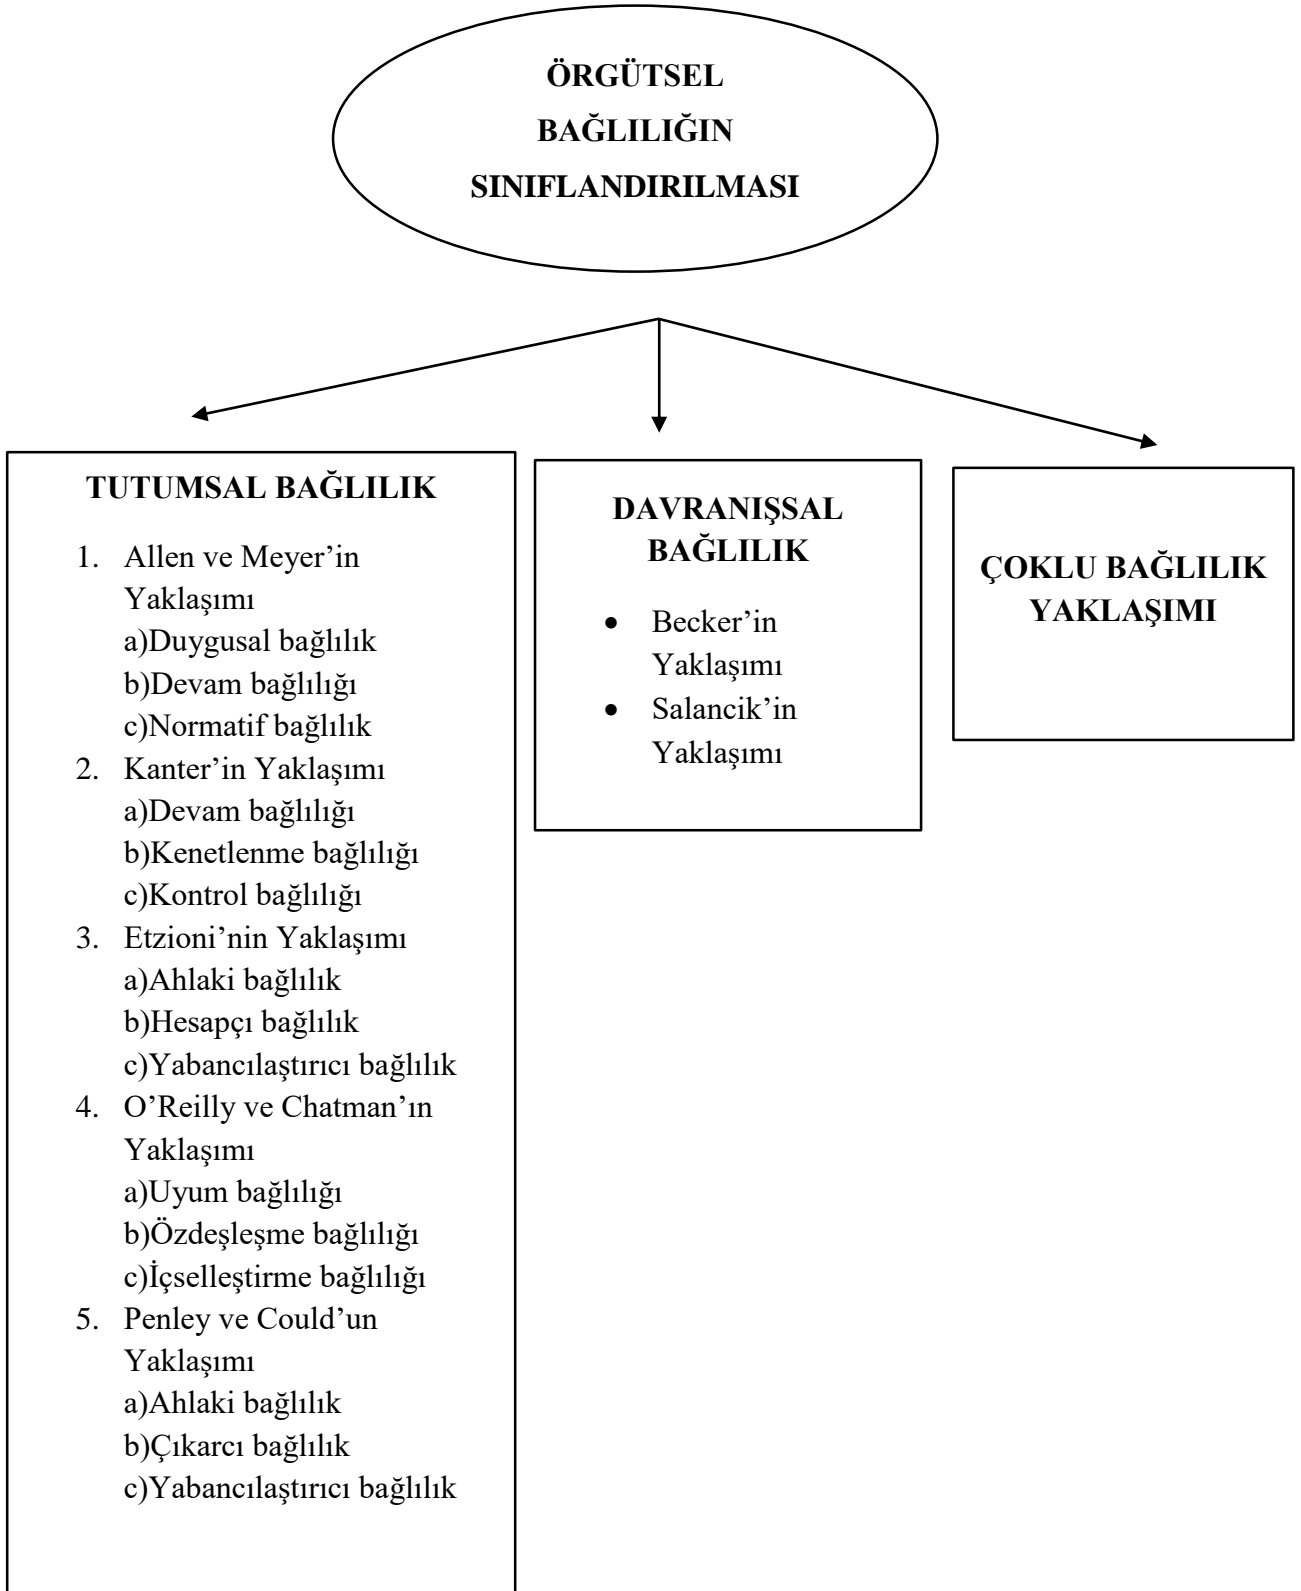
ÖRGÜTSEL BAĞLILIĞIN SINIFLANDIRILMASI

TUTUMSAL BAĞLILIK

1. Allen ve Meyer'in Yaklaşımı
a)Duygusal bağlılık
b)Devam bağlılığı
c)Normatif bağlılık
2. Kanter'in Yaklaşımı
a)Devam bağlılığı
b)Kenetlenme bağlılığı
c)Kontrol bağlılığı
3. Etzioni'nin Yaklaşımı
a)Ahlaki bağlılık
b)Hesapçı bağlılık
c)Yabancılaştırıcı bağlılık
4. O'Reilly ve Chatman'ın Yaklaşımı
a)Uyum bağlılığı
b)Özdeşleşme bağlılığı
c)İçselleştirme bağlılığı
5. Penley ve Could'un Yaklaşımı
a)Ahlaki bağlılık
b)Çıkarcı bağlılık
c)Yabancılaştırıcı bağlılık

DAVRANIŞSAL BAĞLILIK

- Becker'in Yaklaşımı
- Salancik'in Yaklaşımı

ÇOKLU BAĞLILIK YAKLAŞIMI